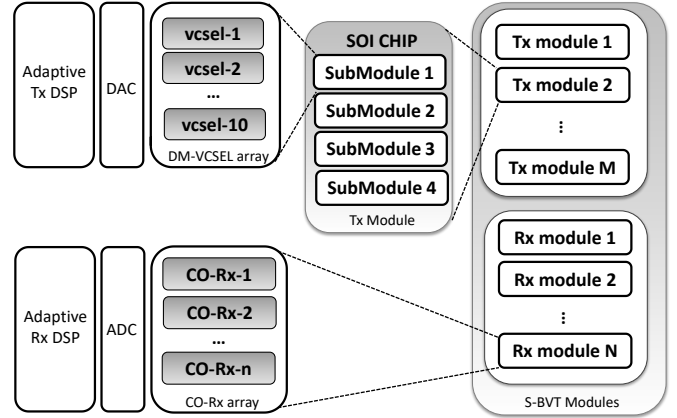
Adaptive Tx DSP

DAC

vcsel-1
vcsel-2
...
vcsel-10
DM-VCSEL array

SOI CHIP
SubModule 1
SubModule 2
SubModule 3
SubModule 4
Tx Module

Tx module 1
Tx module 2
⋮
Tx module M

Adaptive Rx DSP

ADC

CO-Rx-1
CO-Rx-2
...
CO-Rx-n
CO-Rx array

Rx module 1
Rx module 2
⋮
Rx module N

S-BVT Modules